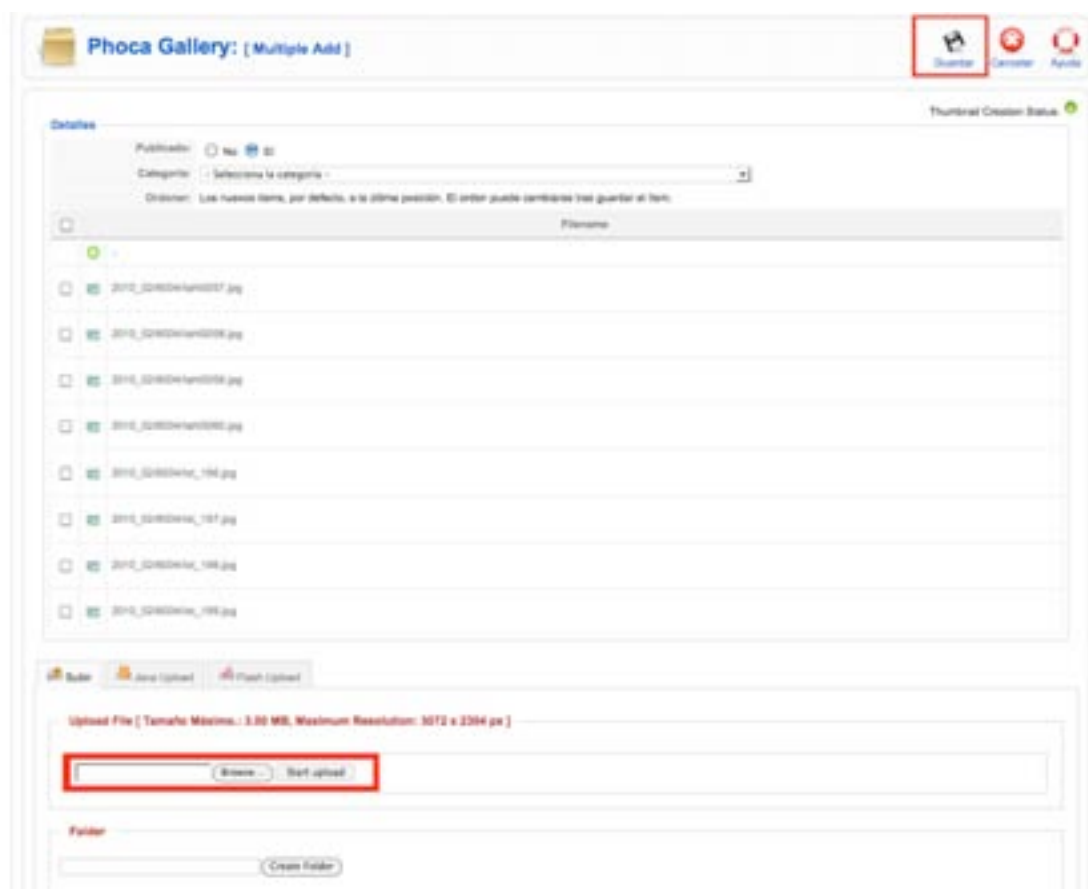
Phoca Gallery: [ Multiple Add ]

Guardar Cancelar Ayuda

Thumbnail Creation Status

Detalles

Publicado: No Sí

Categoría: - Selecciona la categoría -

Ordenar: Los nuevos items, por defecto, a la última posición. El orden puede cambiarse tras guardar el item.

| | Filename |
|---|---|
| | .. |
| | 2010_02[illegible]0057.jpg |
| | 2010_02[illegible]0058.jpg |
| | 2010_02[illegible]0059.jpg |
| | 2010_02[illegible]0060.jpg |
| | 2010_02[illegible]_196.jpg |
| | 2010_02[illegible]_197.jpg |
| | 2010_02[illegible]_198.jpg |
| | 2010_02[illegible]_199.jpg |

Subir Java Upload Flash Upload

Upload File [ Tamaño Máximo.: 3.00 MB, Maximum Resolution: 3072 x 2304 px ]

Browse... Start upload

Folder

Create Folder